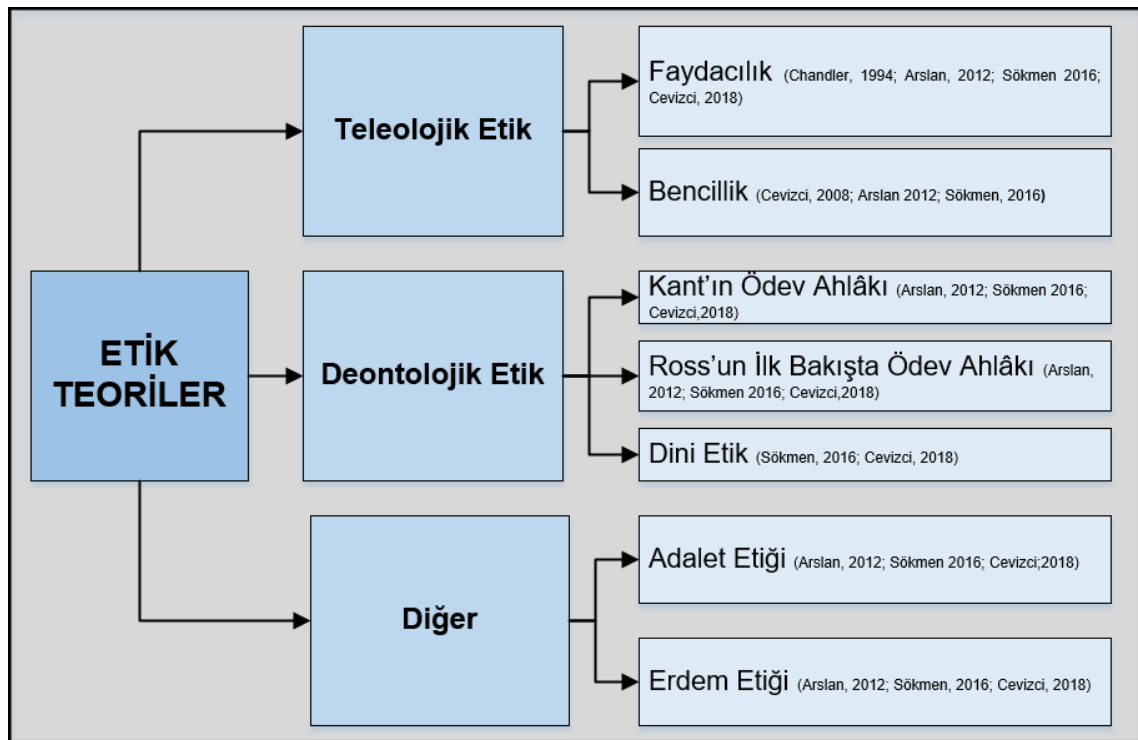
ETİK TEORİLER

Teleolojik Etik

Faydacılık (Chandler, 1994; Arslan, 2012; Sökmen 2016; Cevizci, 2018)

Bencillik (Cevizci, 2008; Arslan 2012; Sökmen, 2016)

Deontolojik Etik

Kant'ın Ödev Ahlâkı (Arslan, 2012; Sökmen 2016; Cevizci,2018)

Ross'un İlk Bakışta Ödev Ahlâkı (Arslan, 2012; Sökmen 2016; Cevizci,2018)

Dini Etik (Sökmen, 2016; Cevizci, 2018)

Diğer

Adalet Etiği (Arslan, 2012; Sökmen 2016; Cevizci;2018)

Erdem Etiği (Arslan, 2012; Sökmen, 2016; Cevizci, 2018)